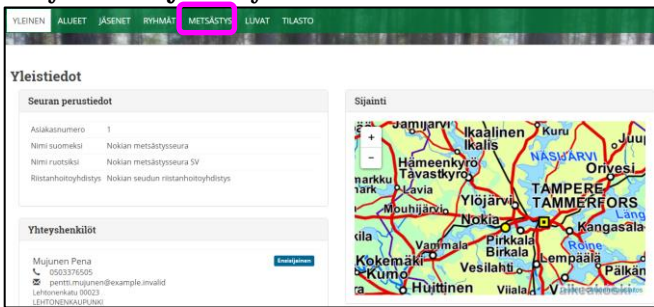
YLEINEN ALUEET JÄSENET RYHMÄT METSÄSTYS LUVAT TILASTO

Yleistiedot

Seuran perustiedot

| | |
|---|---|
| Asiakasnumero | 1 |
| Nimi suomeksi | Nokian metsästysseura |
| Nimi ruotsiksi | Nokian metsästysseura SV |
| Riistanhoitoyhdistys | Nokian seudun riistanhoitoyhdistys |

Yhteyshenkilöt

Mujunen Pena
Ensisijainen
0503376505
pentti.mujunen@example.invalid
Lehtonenkatu 00023
LEHTONENKAUPUNKI

Sijainti

+
−

Jamijärvi Ikaalinen Kuru Juu Ikalis Näsijärvi Hämeenkyrö Tavastkyro Orivesi markku Lavia Tampere Tammerfors Mouhijärvi Ylöjärvi Nokia Kangasala Kila Vammala Pirkkala Birkala Roine Kokemäki Kumo Vesilahti Lempäälä Pälkän Huittinen Viiala